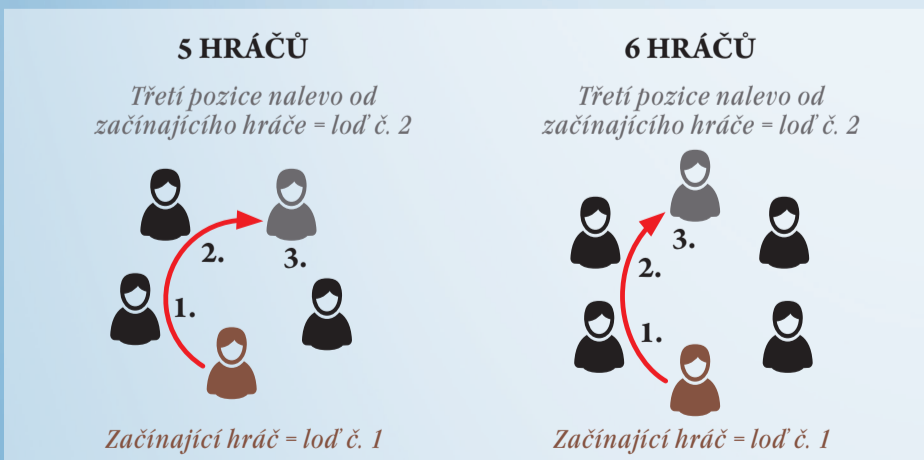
5 HRÁČŮ

Třetí pozice nalevo od začínajícího hráče = loď č. 2

2.

3.

1.

Začínající hráč = loď č. 1

6 HRÁČŮ

Třetí pozice nalevo od začínajícího hráče = loď č. 2

3.

2.

1.

Začínající hráč = loď č. 1